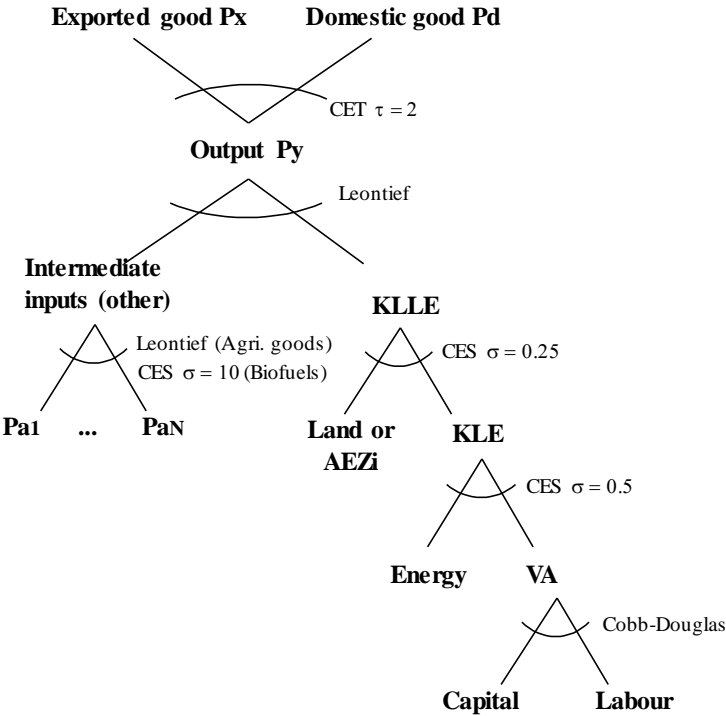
Exported good Px

Domestic good Pd

CET $\tau = 2$

Output Py

Leontief

Intermediate inputs (other)

KLLE

Leontief (Agri. goods)
CES $\sigma = 10$ (Biofuels)

CES $\sigma = 0.25$

Pa1 ... PaN

Land or AEZi

KLE

CES $\sigma = 0.5$

Energy

VA

Cobb-Douglas

Capital

Labour